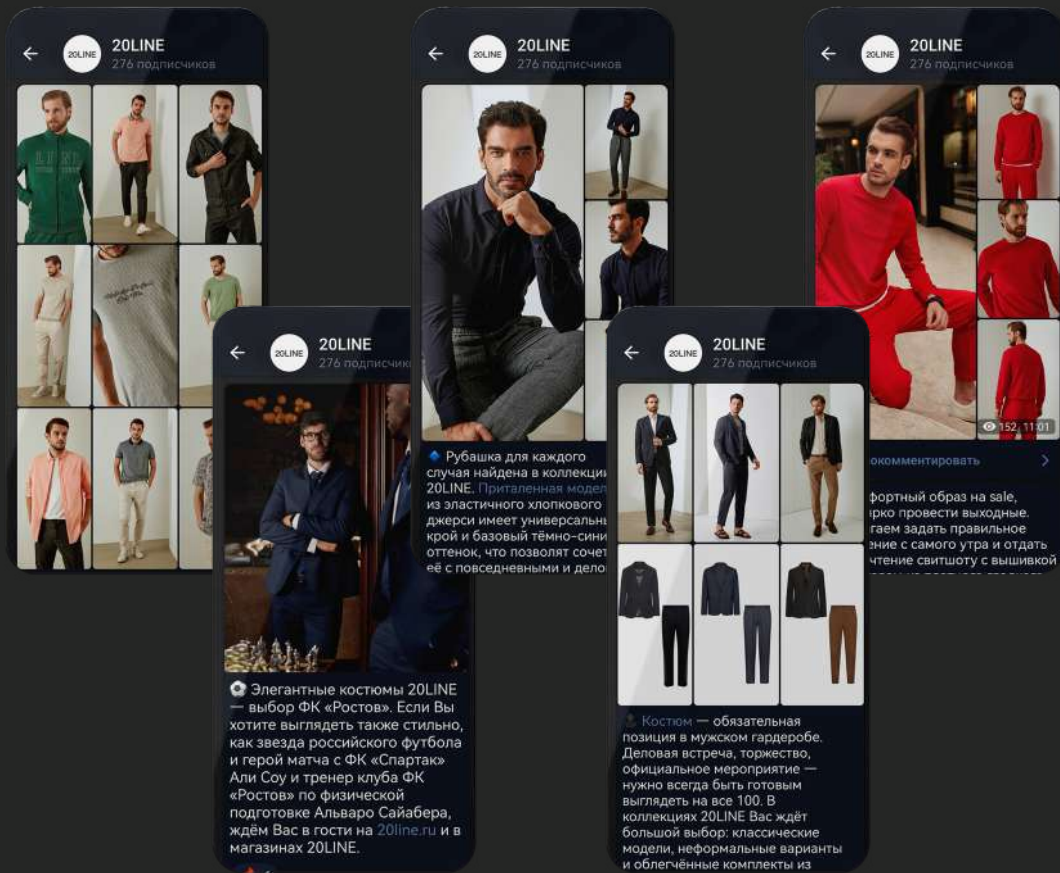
20LINE
20LINE
276 подписчиков

20LINE
20LINE
276 подписчиков

🔹 Рубашка для каждого случая найдена в коллекци 20LINE. Приталенная модел из эластичного хлопкового джерси имеет универсальн крой и базовый тёмно-сини оттенок, что позволят сочет её с повседневными и дело

20LINE
20LINE
276 подписчиков

152 11:01

окомментировать

фортный образ на sale, арко провести выходные. гаем задать правильное ение с самого утра и отдать чтение свитшоту с вышивкой

20LINE
20LINE
276 подписчик

⚽ Элегантные костюмы 20LINE — выбор ФК «Ростов». Если Вы хотите выглядеть также стильно, как звезда российского футбола и герой матча с ФК «Спартак» Али Соу и тренер клуба ФК «Ростов» по физической подготовке Альваро Сайабера, ждём Вас в гости на 20line.ru и в магазинах 20LINE.

20LINE
20LINE
276 подписчиков

Костюм — обязательная позиция в мужском гардеробе. Деловая встреча, торжество, официальное мероприятие — нужно всегда быть готовым выглядеть на все 100. В коллекциях 20LINE Вас ждёт большой выбор: классические модели, неформальные варианты и облегчённые комплекты из